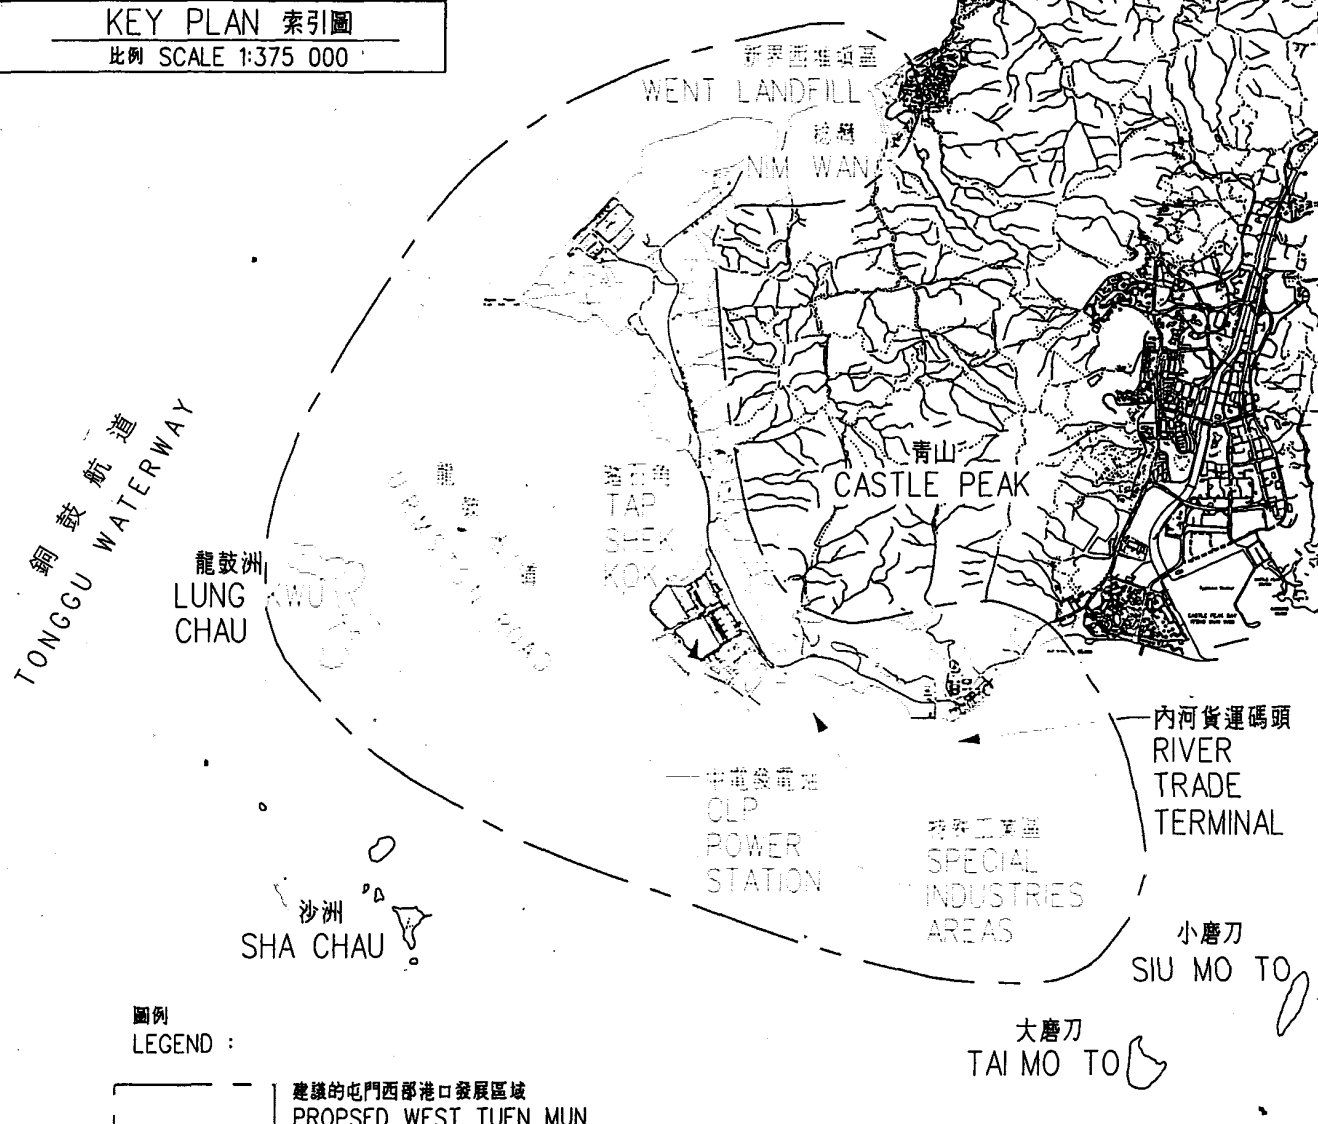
KEY PLAN 索引圖
比例 SCALE 1:375 000

新界西堆填區
WENT LANDFILL

稔灣
NIM WAN

銅鼓航道
TONGGU WATERWAY

龍
鼓
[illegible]
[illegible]

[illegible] WU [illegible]

踏石角
TAP
SHEK
KOK

青山
CASTLE PEAK

龍鼓洲
LUNG
CHAU

中電發電廠
CLP
POWER
STATION

特殊工業區
SPECIAL
INDUSTRIES
AREAS

內河貨運碼頭
RIVER
TRADE
TERMINAL

沙洲
SHA CHAU

小磨刀
SIU MO TO

大磨刀
TAI MO TO

圖例
LEGEND :

建議的屯門西部港口發展區域
PROPSED WEST TUEN MUN